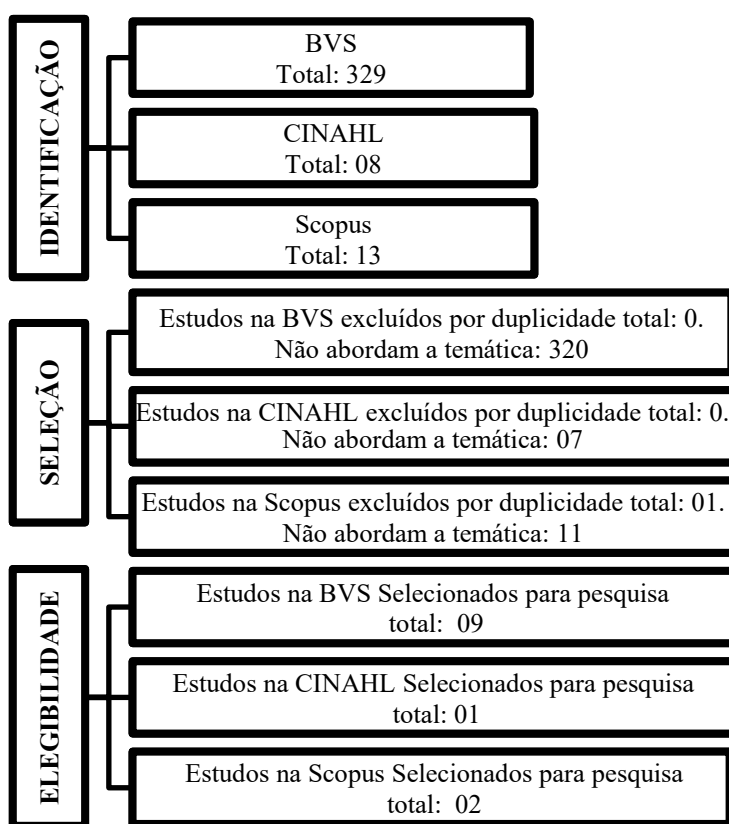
IDENTIFICAÇÃO

BVS
Total: 329

CINAHL
Total: 08

Scopus
Total: 13

SELEÇÃO

Estudos na BVS excluídos por duplicidade total: 0.
Não abordam a temática: 320

Estudos na CINAHL excluídos por duplicidade total: 0.
Não abordam a temática: 07

Estudos na Scopus excluídos por duplicidade total: 01.
Não abordam a temática: 11

ELEGIBILIDADE

Estudos na BVS Selecionados para pesquisa total: 09

Estudos na CINAHL Selecionados para pesquisa total: 01

Estudos na Scopus Selecionados para pesquisa total: 02